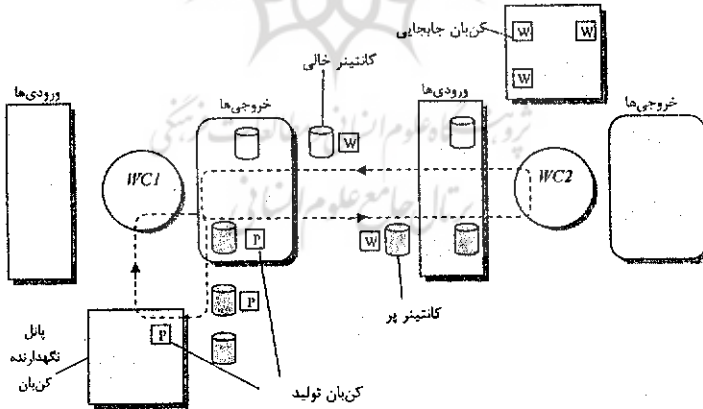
کن‌بان جابجایی

W

W

W

کانتینر خالی

ورودی‌ها

خروجی‌ها

ورودی‌ها

خروجی‌ها

W

WC1

WC2

P

W

P

کانتینر پر

پانل نگهدارنده کن‌بان

P

کن‌بان تولید

پژوهشگاه علوم انسانی و مطالعات فرهنگی

پرتال جامع علوم انسانی